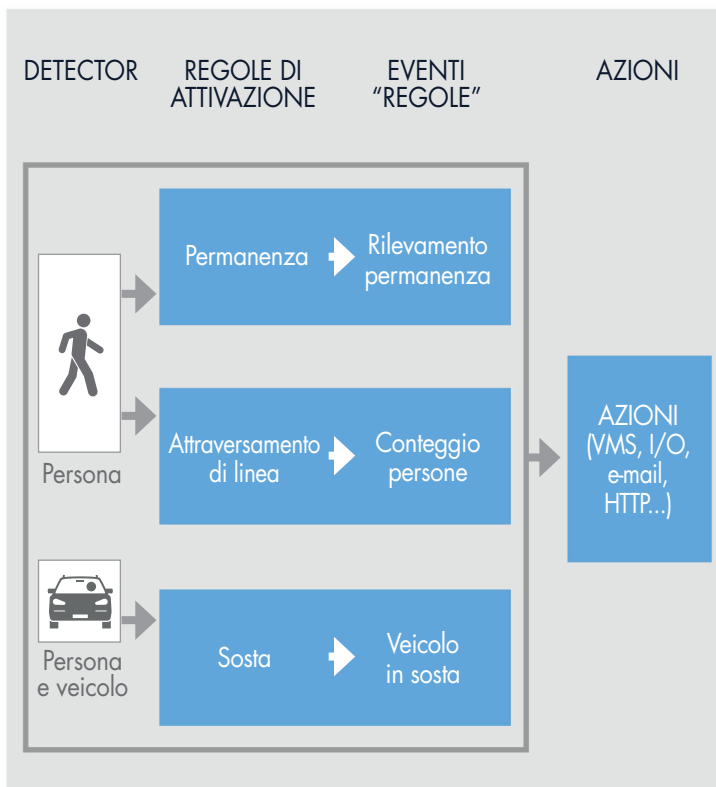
DETECTOR

REGOLE DI ATTIVAZIONE

EVENTI "REGOLE"

AZIONI

Permanenza

Rilevamento permanenza

Persona

Attraversamento di linea

Conteggio persone

AZIONI (VMS, I/O, e-mail, HTTP...)

Persona e veicolo

Sosta

Veicolo in sosta